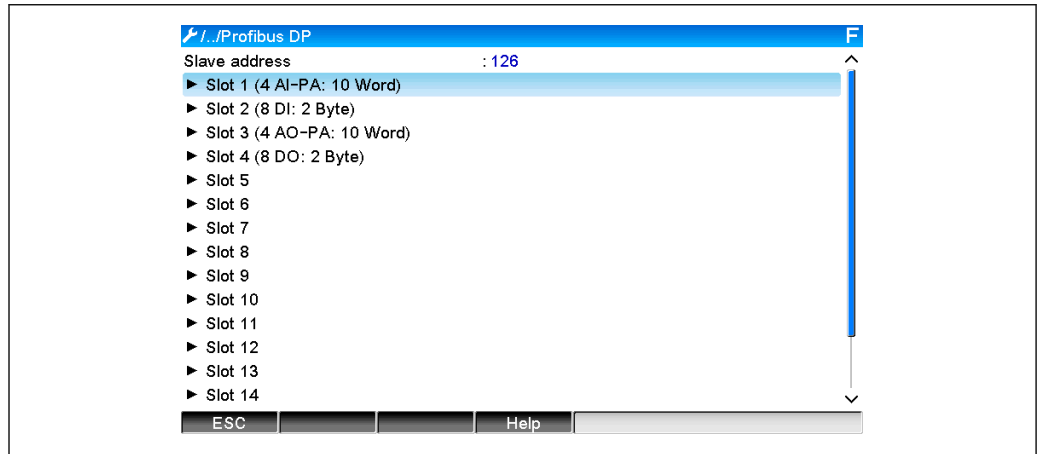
/../Profibus DP F
Slave address : 126
► Slot 1 (4 AI-PA: 10 Word)
► Slot 2 (8 DI: 2 Byte)
► Slot 3 (4 AO-PA: 10 Word)
► Slot 4 (8 DO: 2 Byte)
► Slot 5
► Slot 6
► Slot 7
► Slot 8
► Slot 9
► Slot 10
► Slot 11
► Slot 12
► Slot 13
► Slot 14

ESC | | | Help |